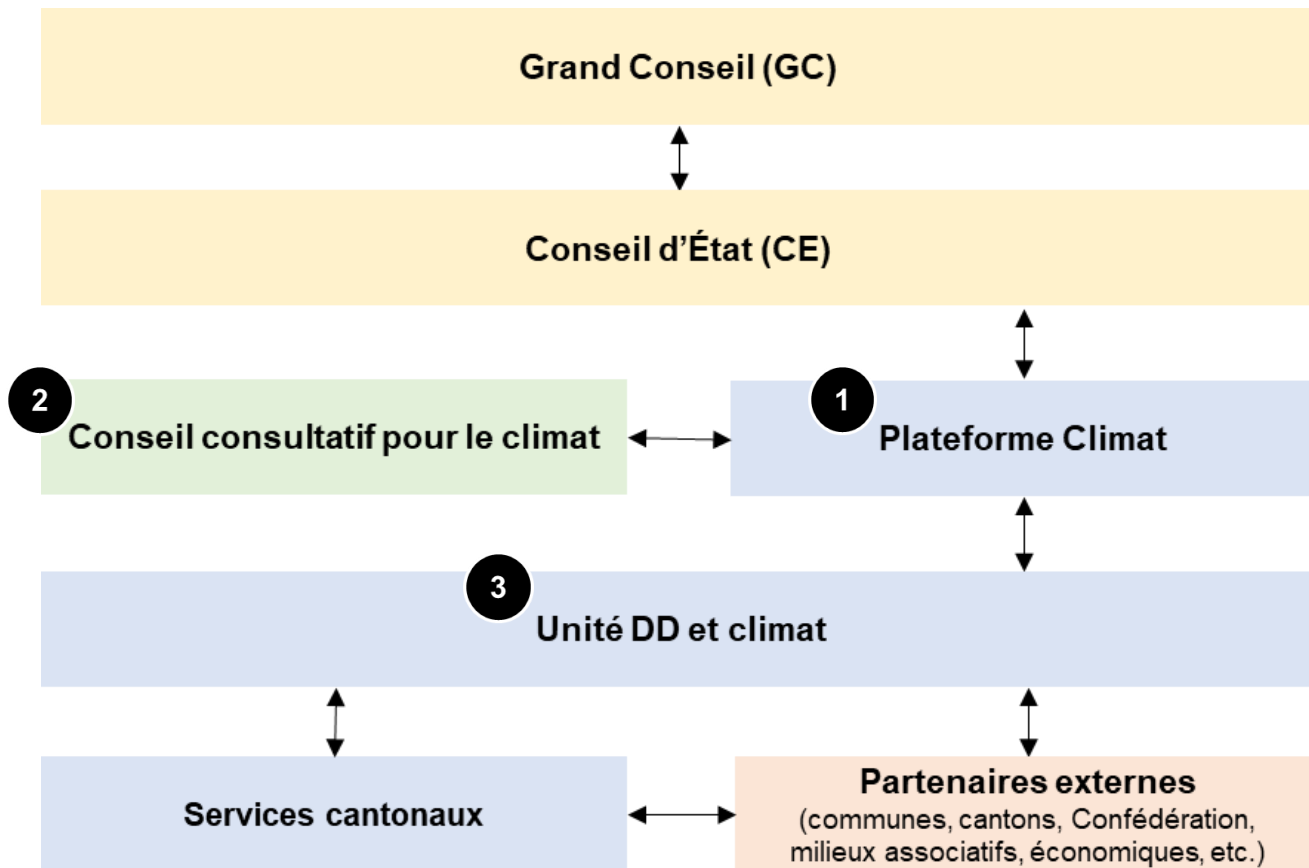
Grand Conseil (GC)

Conseil d'État (CE)

2
Conseil consultatif pour le climat

1
Plateforme Climat

3
Unité DD et climat

Services cantonaux

Partenaires externes
(communes, cantons, Confédération, milieux associatifs, économiques, etc.)